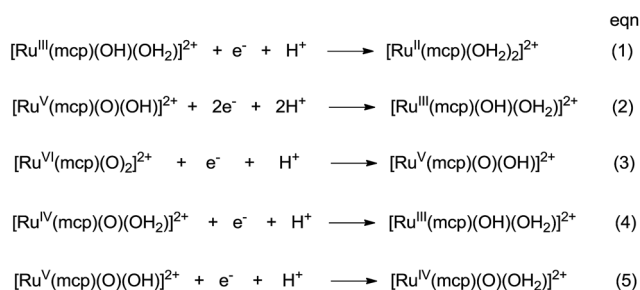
eqn

$[Ru^{III}(mcp)(OH)(OH_2)]^{2+} + e^- + H^+ \longrightarrow [Ru^{II}(mcp)(OH_2)_2]^{2+}$ (1)

$[Ru^{V}(mcp)(O)(OH)]^{2+} + 2e^- + 2H^+ \longrightarrow [Ru^{III}(mcp)(OH)(OH_2)]^{2+}$ (2)

$[Ru^{VI}(mcp)(O)_2]^{2+} + e^- + H^+ \longrightarrow [Ru^{V}(mcp)(O)(OH)]^{2+}$ (3)

$[Ru^{IV}(mcp)(O)(OH_2)]^{2+} + e^- + H^+ \longrightarrow [Ru^{III}(mcp)(OH)(OH_2)]^{2+}$ (4)

$[Ru^{V}(mcp)(O)(OH)]^{2+} + e^- + H^+ \longrightarrow [Ru^{IV}(mcp)(O)(OH_2)]^{2+}$ (5)